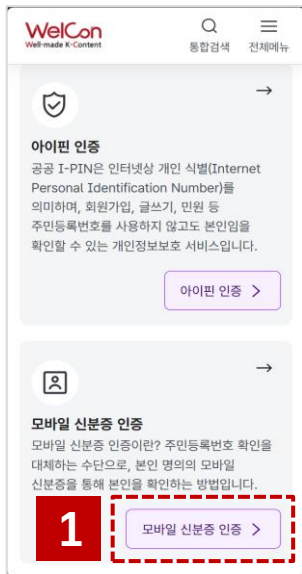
WelCon
Well-made K-Content

통합검색

전체메뉴

→

아이핀 인증

공공 I-PIN은 인터넷상 개인 식별(Internet Personal Identification Number)를 의미하며, 회원가입, 글쓰기, 민원 등 주민등록번호를 사용하지 않고도 본인임을 확인할 수 있는 개인정보보호 서비스입니다.

아이핀 인증 >

→

모바일 신분증 인증

모바일 신분증 인증이란? 주민등록번호 확인을 대체하는 수단으로, 본인 명의의 모바일 신분증을 통해 본인을 확인하는 방법입니다.

1

모바일 신분증 인증 >

→